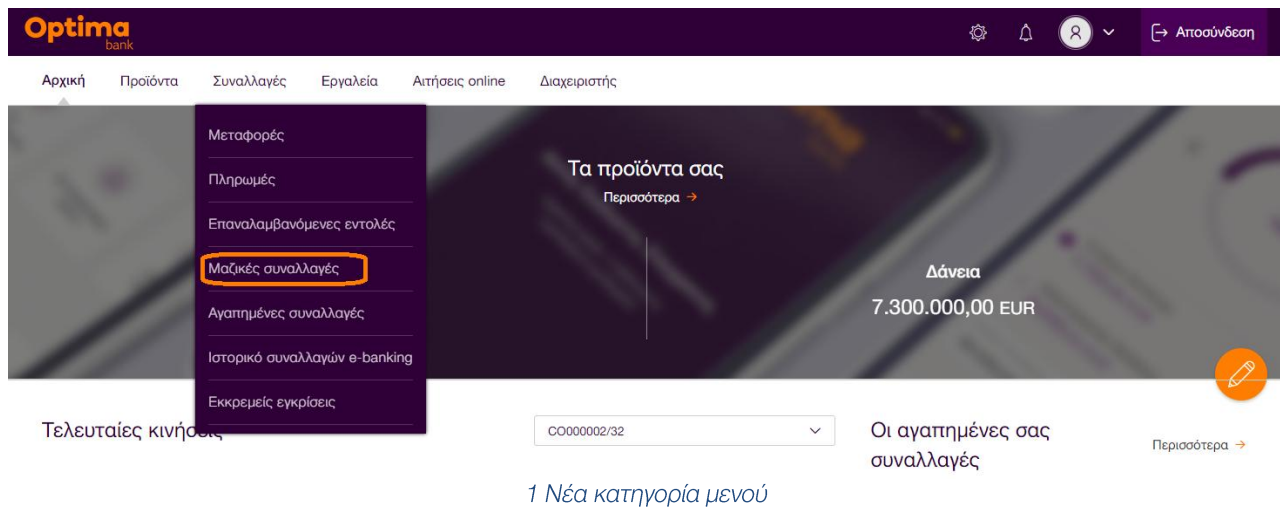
Optima bank

Αποσύνδεση

Αρχική Προϊόντα Συναλλαγές Εργαλεία Αιτήσεις online Διαχειριστής

Μεταφορές
Πληρωμές
Επαναλαμβανόμενες εντολές
Μαζικές συναλλαγές
Αγαπημένες συναλλαγές
Ιστορικό συναλλαγών e-banking
Εκκρεμείς εγκρίσεις

Τα προϊόντα σας
Περισσότερα →

Δάνεια
7.300.000,00 EUR

Τελευταίες κινήσεις

CO000002/32

Οι αγαπημένες σας συναλλαγές

Περισσότερα →

1 Νέα κατηγορία μενού